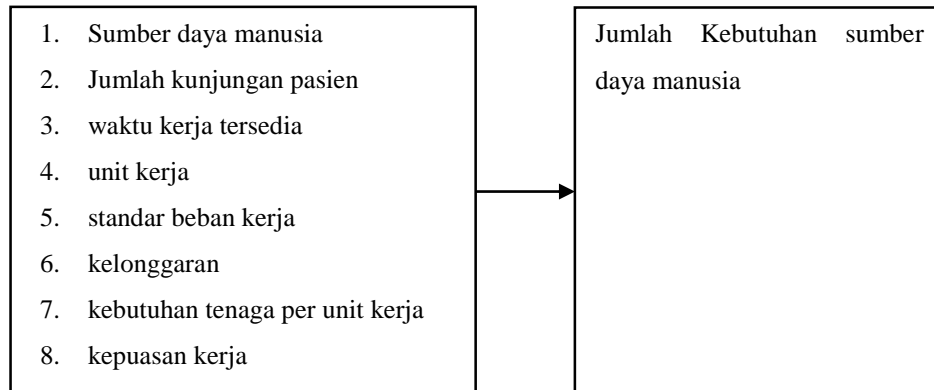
1. Sumber daya manusia
2. Jumlah kunjungan pasien
3. waktu kerja tersedia
4. unit kerja
5. standar beban kerja
6. kelonggaran
7. kebutuhan tenaga per unit kerja
8. kepuasan kerja

Jumlah Kebutuhan sumber daya manusia